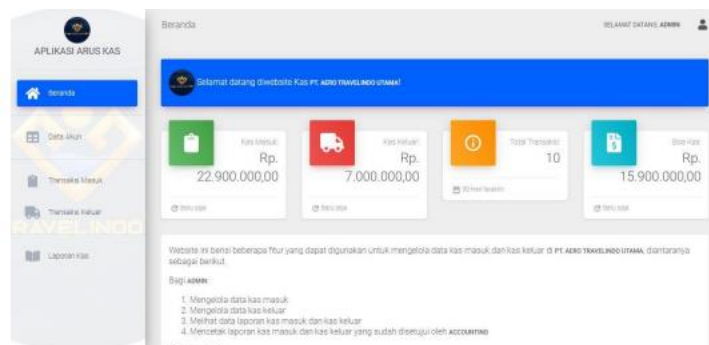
APLIKASI ARUS KAS

Beranda

Data Akun

Transaksi Masuk

Transaksi Keluar

Laporan Kas

RAVELINDO

Beranda

SELAMAT DATANG, ADMIN

Selamat datang diwebsite Kas PT. AERO TRAVELINDO UTAMA!

Kas Masuk
Rp.
22.900.000,00
Baru saja

Kas Keluar
Rp.
7.000.000,00
Baru saja

Total Transaksi
10
30 hari terakhir

Sisa Kas
Rp.
15.900.000,00
Baru saja

Website ini berisi beberapa fitur yang dapat digunakan untuk mengelola data kas masuk dan kas keluar di PT. AERO TRAVELINDO UTAMA, diantaranya sebagai berikut.

Bagi ADMIN:

1. Mengelola data kas masuk
2. Mengelola data kas keluar
3. Melihat data laporan kas masuk dan kas keluar
4. Mencetak laporan kas masuk dan kas keluar yang sudah disetujui oleh ACCOUNTING